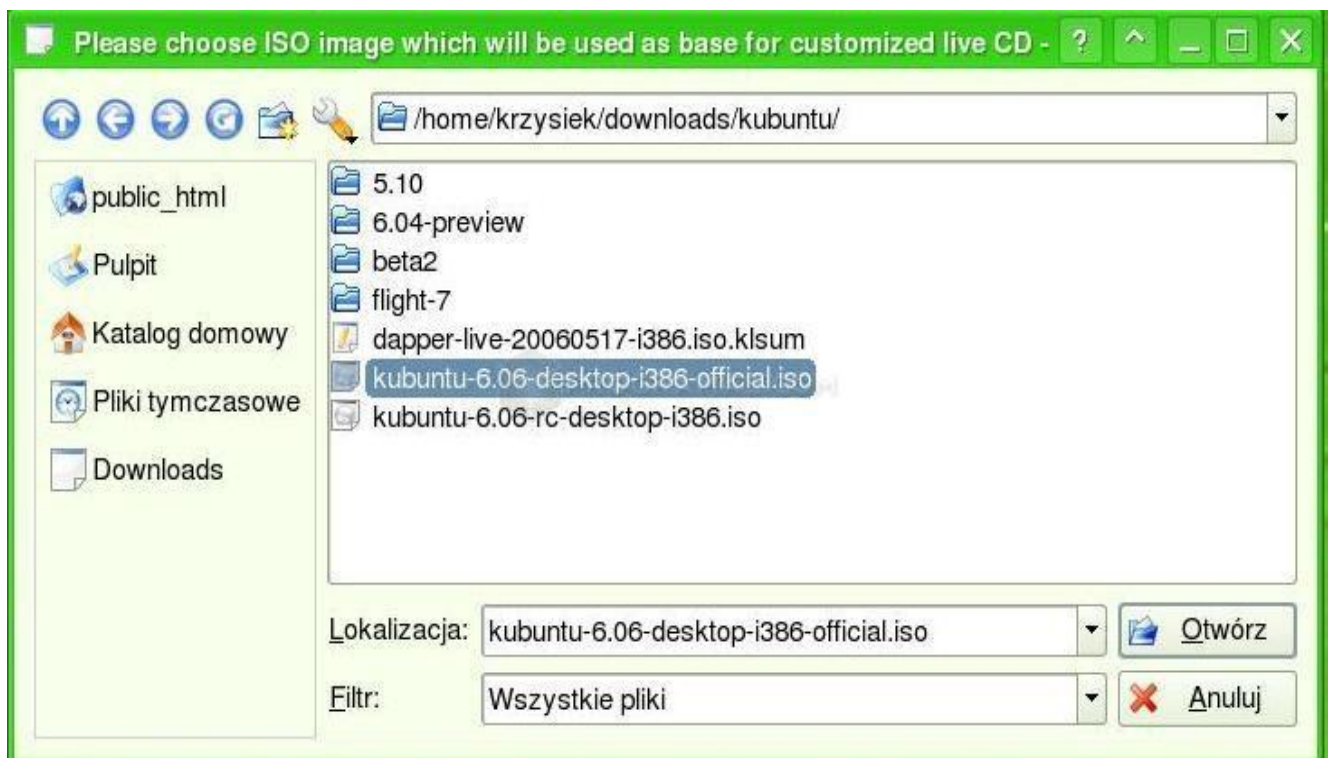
Please choose ISO image which will be used as base for customized live CD - ? ^

/home/krzysiek/downloads/kubuntu/

public_html
Pulpit
Katalog domowy
Pliki tymczasowe
Downloads

5.10
6.04-preview
beta2
flight-7
dapper-live-20060517-i386.iso.klsum
kubuntu-6.06-desktop-i386-official.iso
kubuntu-6.06-rc-desktop-i386.iso

Lokalizacja: kubuntu-6.06-desktop-i386-official.iso
Otwórz
Filtr: Wszystkie pliki
Anuluj